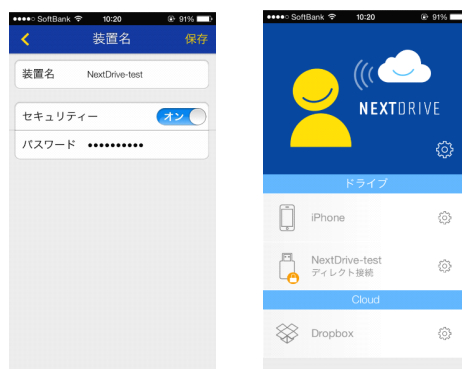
●●●●○ SoftBank 10:20 91%

装置名 保存

装置名 NextDrive-test

セキュリティー オン

パスワード ●●●●●●●●●●

●●●●○ SoftBank 10:20 91%

NEXTDRIVE

ドライブ

iPhone

NextDrive-test
ディレクト接続

Cloud

Dropbox